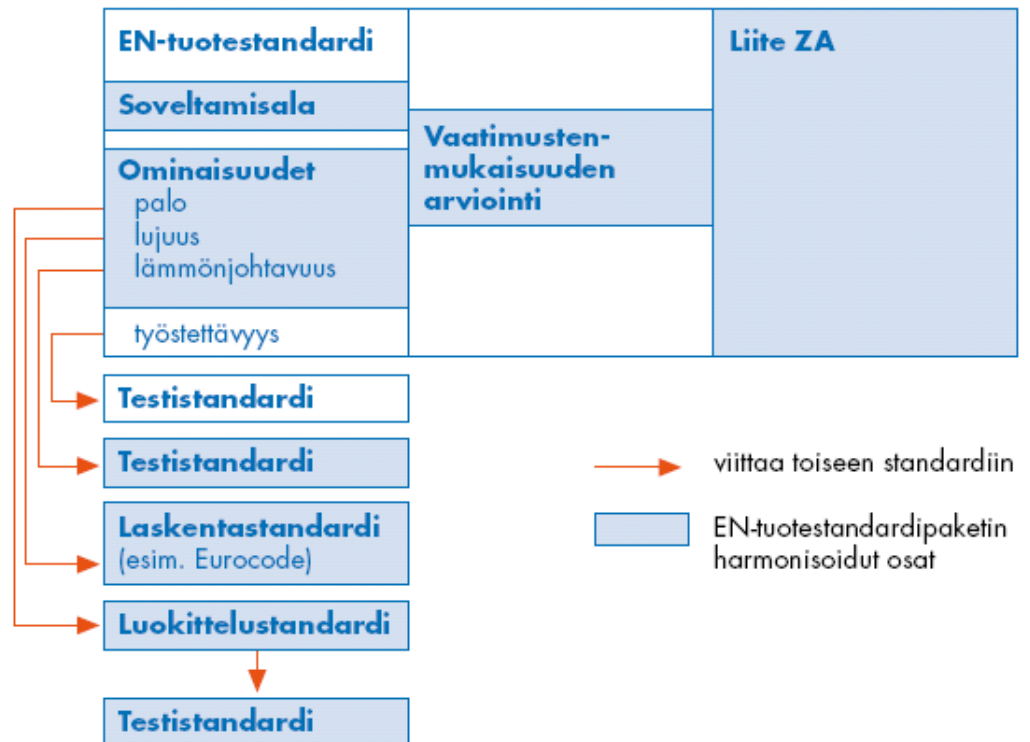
EN-tuotestandardi

Soveltamisala

Ominaisuudet
palo
lujuus
lämmönjohtavuus

työstettävyys

Vaatimustenmukaisuuden arviointi

Liite ZA

Testistandardi

Testistandardi

Laskentastandardi
(esim. Eurocode)

Luokittelustandardi

Testistandardi

viittaa toiseen standardiin

EN-tuotestandardipaketin harmonisoidut osat